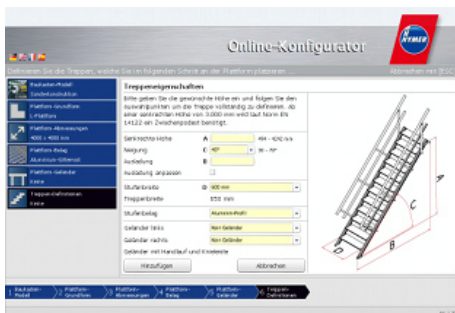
Online-Konfigurator

Definieren Sie die Treppen, welche Sie im folgenden Schritt an der Plattform platzieren

Abbrechen mit [ESC]

Baukasten-Modell
Sonderkonstruktion

Plattform-Grundform
L-Plattform

Plattform-Abmessungen
400 x 400 mm

Plattform-Belag
Aluminium-Gitterrost

Plattform-Geländer
Keine

Treppen-Definitionen
Keine

Treppeneigenschaften

Bitte geben Sie die gewünschte Höhe ein und folgen Sie den Auswahlpunkten um die Treppe vollständig zu definieren. Ab einer senkrechten Höhe von 3.000 mm wird laut Norm EN 14122 ein Zwischenpodest benötigt.

Senkrechte Höhe | A | mm | 404 - 4242 mm
Neigung | C | 45° | 30 - 70°
Ausladung | B
Ausladung anpassen

Stufenbreite | D | 600 mm
Treppenbreite | 650 mm

Stufenbelag | Aluminium-Profil

Geländer links | Kein Geländer
Geländer rechts | Kein Geländer
Geländer mit Handlauf und Knieleiste

Hinzufügen
Abbrechen

A
B
C
D

1. Baukasten-Modell
2. Plattform-Grundform
3. Plattform-Abmessungen
4. Plattform-Belag
5. Plattform-Geländer
6. Treppen-Definitionen